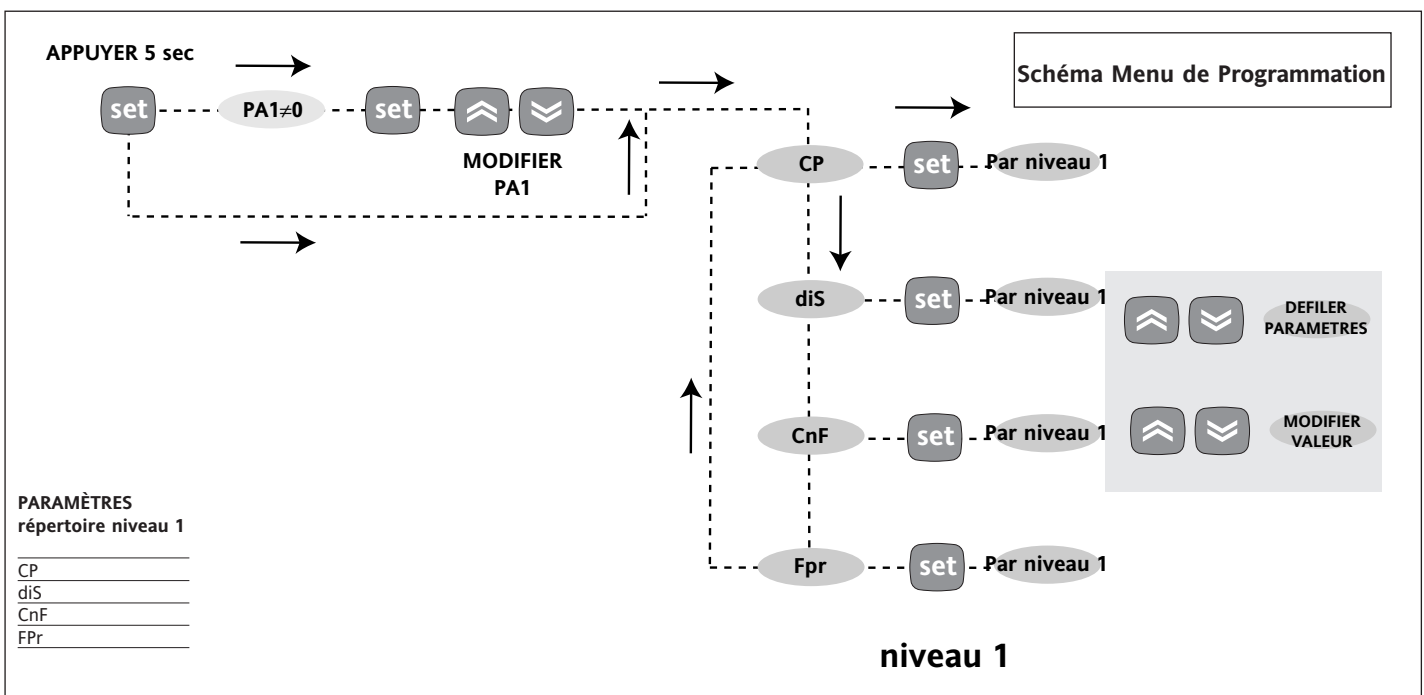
APPUYER 5 sec

set

PA1$\neq$0

set

MODIFIER PA1

Schéma Menu de Programmation

CP

set

Par niveau 1

diS

set

Par niveau 1

DEFILER PARAMETRES

CnF

set

Par niveau 1

MODIFIER VALEUR

Fpr

set

Par niveau 1

PARAMÈTRES
répertoire niveau 1

CP
diS
CnF
FPr

niveau 1